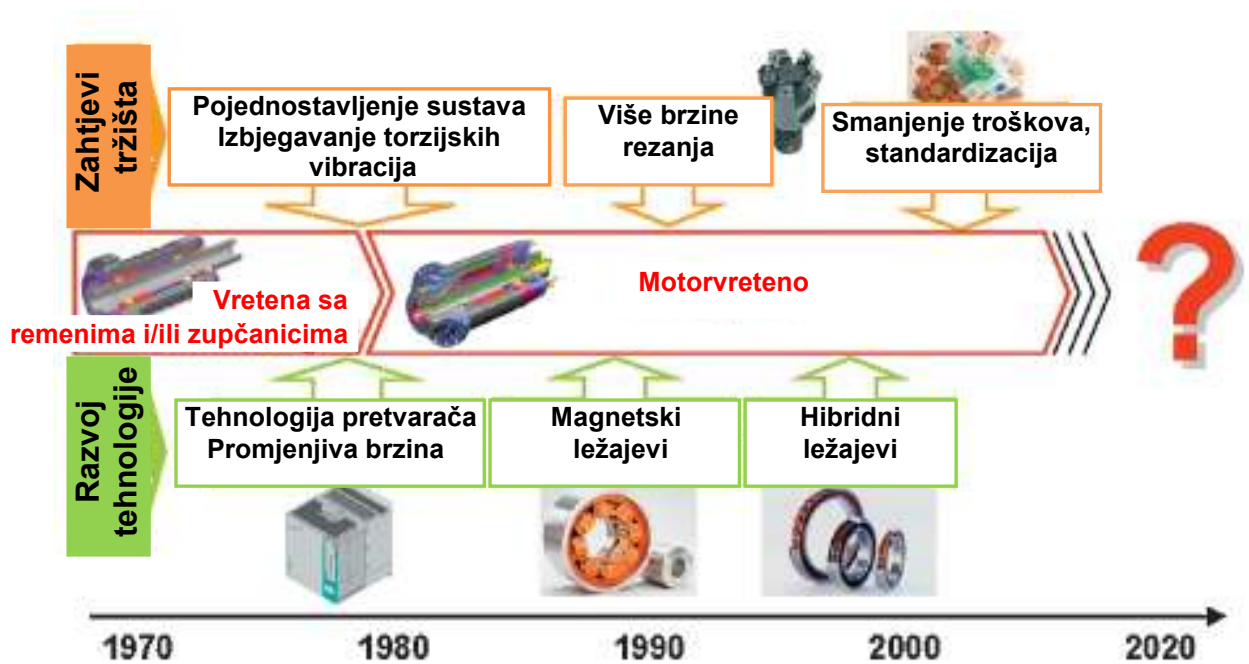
Zahtjevi tržišta

Pojednostavljenje sustava
Izbjegavanje torzijskih vibracija

Više brzine rezanja

Smanjenje troškova, standardizacija

Vretena sa remenima i/ili zupčanicima

Motorvreteno

?

Razvoj tehnologije

Tehnologija pretvarača
Promjenjiva brzina

Magnetski ležajevi

Hibridni ležajevi

1970
1980
1990
2000
2020